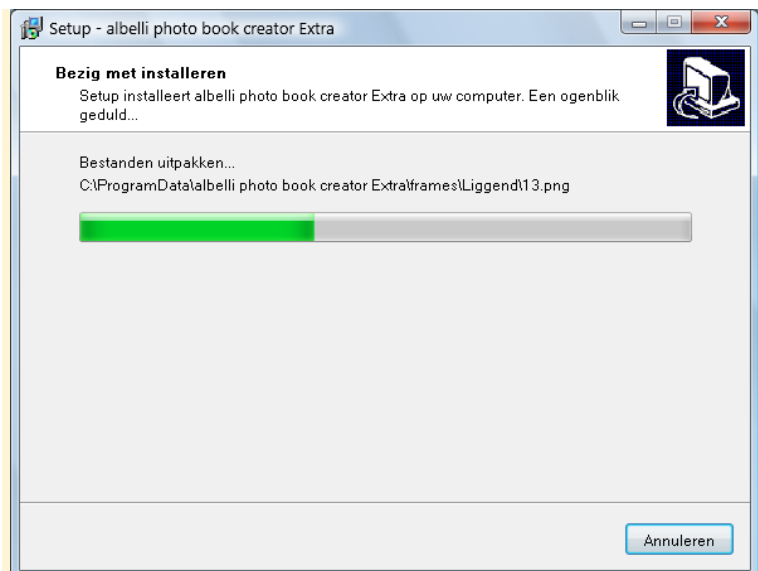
Setup - albelli photo book creator Extra

Bezig met installeren

Setup installeert albelli photo book creator Extra op uw computer. Een ogenblik geduld...

Bestanden uitpakken...

C:\ProgramData\albelli photo book creator Extra\frames\Liggend\13.png

Annuleren